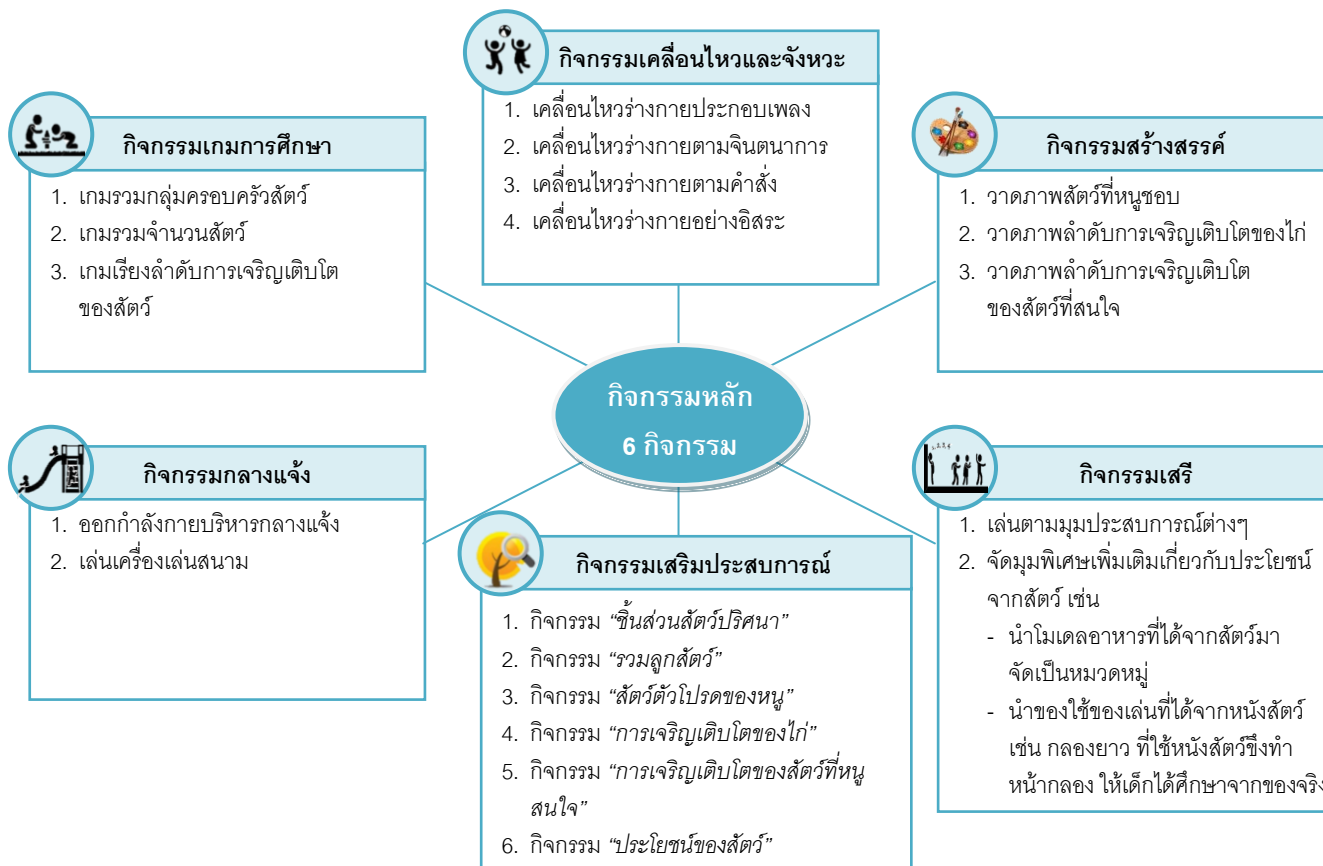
กิจกรรมเคลื่อนไหวและจังหวะ
1. เคลื่อนไหวร่างกายประกอบเพลง
2. เคลื่อนไหวร่างกายตามจินตนาการ
3. เคลื่อนไหวร่างกายตามคำสั่ง
4. เคลื่อนไหวร่างกายอย่างอิสระ

กิจกรรมเกมการศึกษา
1. เกมรวมกลุ่มครอบครัวสัตว์
2. เกมรวมจำนวนสัตว์
3. เกมเรียงลำดับการเจริญเติบโตของสัตว์

กิจกรรมสร้างสรรค์
1. วาดภาพสัตว์ที่หนูชอบ
2. วาดภาพลำดับการเจริญเติบโตของไก่
3. วาดภาพลำดับการเจริญเติบโตของสัตว์ที่สนใจ

กิจกรรมหลัก
6 กิจกรรม

กิจกรรมกลางแจ้ง
1. ออกกำลังกายบริหารกลางแจ้ง
2. เล่นเครื่องเล่นสนาม

กิจกรรมเสรี
1. เล่นตามมุมประสบการณ์ต่างๆ
2. จัดมุมพิเศษเพิ่มเติมเกี่ยวกับประโยชน์จากสัตว์ เช่น
- นำโมเดลอาหารที่ได้จากสัตว์มาจัดเป็นหมวดหมู่
- นำของใช้ของเล่นที่ได้จากหนังสัตว์ เช่น กลองยาว ที่ใช้หนังสัตว์ขึงทำหน้ากลอง ให้เด็กได้ศึกษาจากของจริง

กิจกรรมเสริมประสบการณ์
1. กิจกรรม “ชิ้นส่วนสัตว์ปริศนา”
2. กิจกรรม “รวมลูกสัตว์”
3. กิจกรรม “สัตว์ตัวโปรดของหนู”
4. กิจกรรม “การเจริญเติบโตของไก่”
5. กิจกรรม “การเจริญเติบโตของสัตว์ที่หนูสนใจ”
6. กิจกรรม “ประโยชน์ของสัตว์”